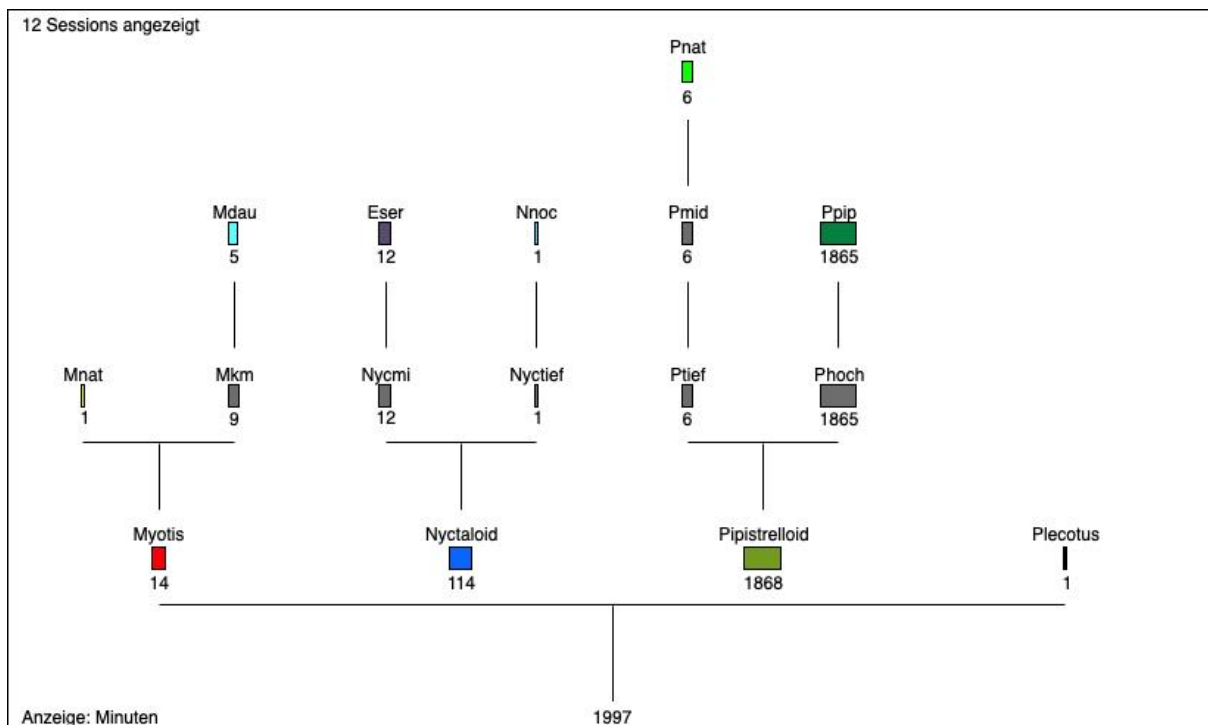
12 Sessions angezeigt

Pnat
6

Mdau
5

Eser
12

Nnoc
1

Pmid
6

Ppip
1865

Mnat
1

Mkm
9

Nycmi
12

Nyctief
1

Ptief
6

Phoch
1865

Myotis
14

Nyctaloid
114

Pipistrelloid
1868

Plecotus
1

Anzeige: Minuten

1997